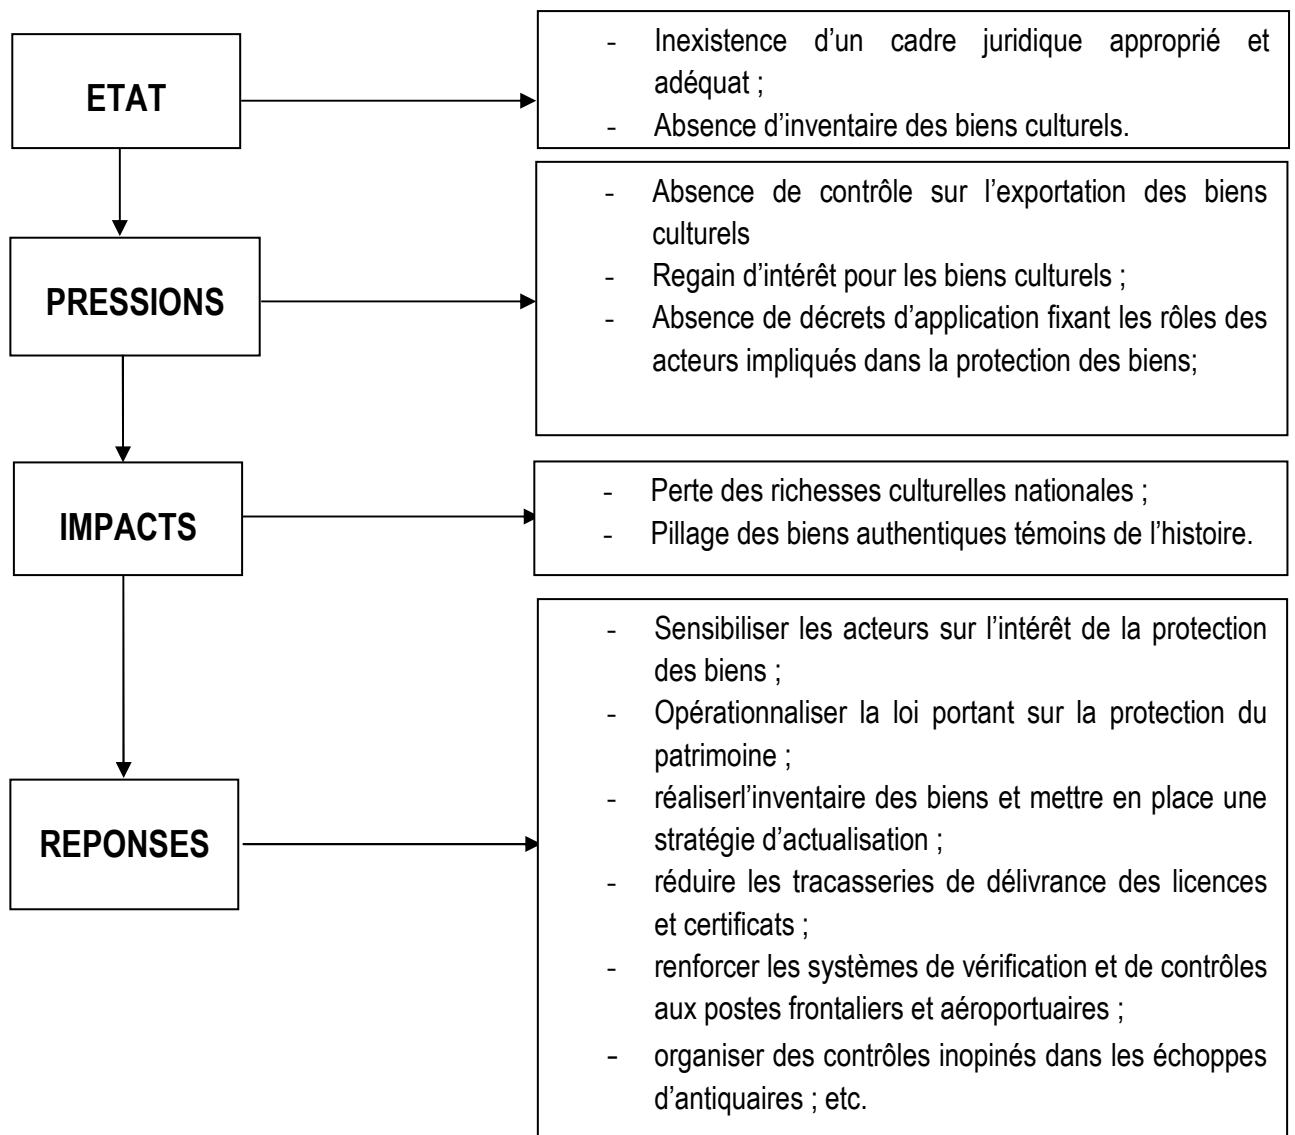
ETAT

- Inexistence d'un cadre juridique approprié et adéquat ;
- Absence d'inventaire des biens culturels.

PRESSIONS

- Absence de contrôle sur l'exportation des biens culturels
- Regain d'intérêt pour les biens culturels ;
- Absence de décrets d'application fixant les rôles des acteurs impliqués dans la protection des biens;

IMPACTS

- Perte des richesses culturelles nationales ;
- Pillage des biens authentiques témoins de l'histoire.

REPONSES

- Sensibiliser les acteurs sur l'intérêt de la protection des biens ;
- Opérationnaliser la loi portant sur la protection du patrimoine ;
- réaliserl'inventaire des biens et mettre en place une stratégie d'actualisation ;
- réduire les tracasseries de délivrance des licences et certificats ;
- renforcer les systèmes de vérification et de contrôles aux postes frontaliers et aéroportuaires ;
- organiser des contrôles inopinés dans les échoppes d'antiquaires ; etc.